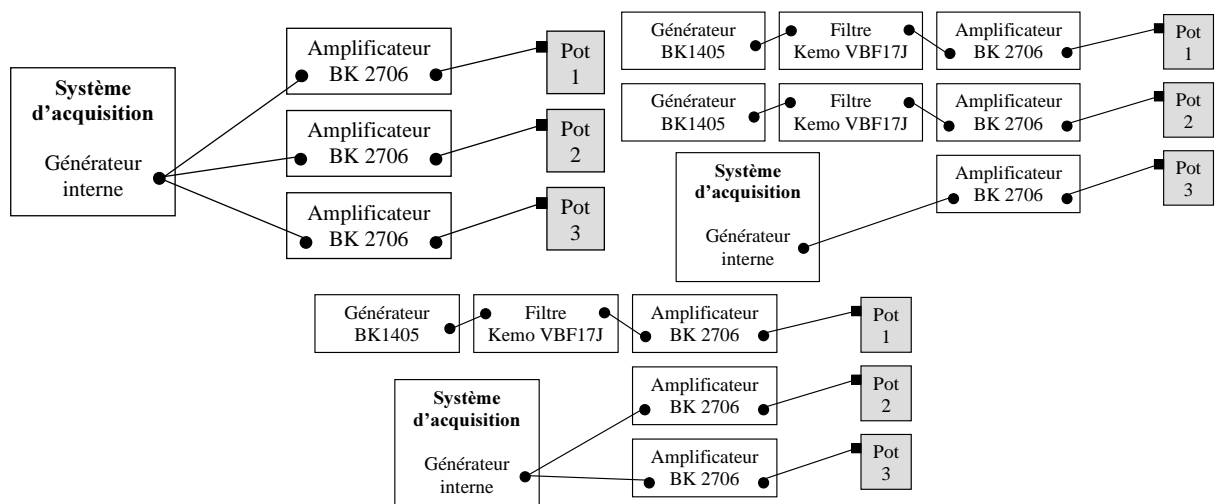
Système d'acquisition

Générateur interne

Amplificateur BK 2706

Pot 1

Amplificateur BK 2706

Pot 2

Amplificateur BK 2706

Pot 3

Générateur BK1405

Filtre Kemo VBF17J

Amplificateur BK 2706

Pot 1

Générateur BK1405

Filtre Kemo VBF17J

Amplificateur BK 2706

Pot 2

Système d'acquisition

Générateur interne

Amplificateur BK 2706

Pot 3

Générateur BK1405

Filtre Kemo VBF17J

Amplificateur BK 2706

Pot 1

Système d'acquisition

Générateur interne

Amplificateur BK 2706

Pot 2

Amplificateur BK 2706

Pot 3